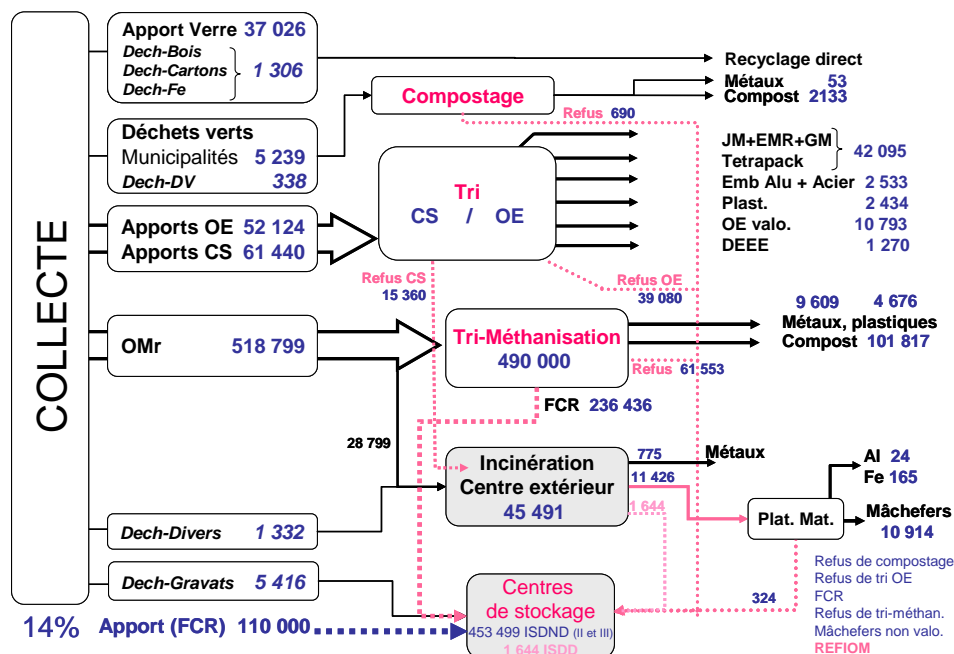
COLLECTE

Apport Verre 37 026
Dech-Bois
Dech-Cartons
Dech-Fe
1 306

Recyclage direct

Compostage
Métaux 53
Compost 2133
Refus 690

Déchets verts
Municipalités 5 239
Dech-DV 338

Tri
CS / OE

JM+EMR+GM
Tetrapack
42 095
Emb Alu + Acier 2 533
Plast. 2 434
OE valo. 10 793
DEEE 1 270

Apports OE 52 124
Apports CS 61 440

Refus CS
15 360

Refus OE
39 080

OMr 518 799

Tri-Méthanisation
490 000

9 609 4 676
Métaux, plastiques
Compost 101 817

Refus 61 553

FCR 236 436

28 799

775
Métaux

Incinération
Centre extérieur
45 491

11 426

1 644

Al 24
Fe 165

Plat. Mat.

Mâchefers
10 914

Dech-Divers 1 332

Dech-Gravats 5 416

Centres
de stockage
453 499 ISDND (II et III)
1 644 ISDD

324

Refus de compostage
Refus de tri OE
FCR
Refus de tri-méthan.
Mâchefers non valo.
REFIOM

14% Apport (FCR) 110 000